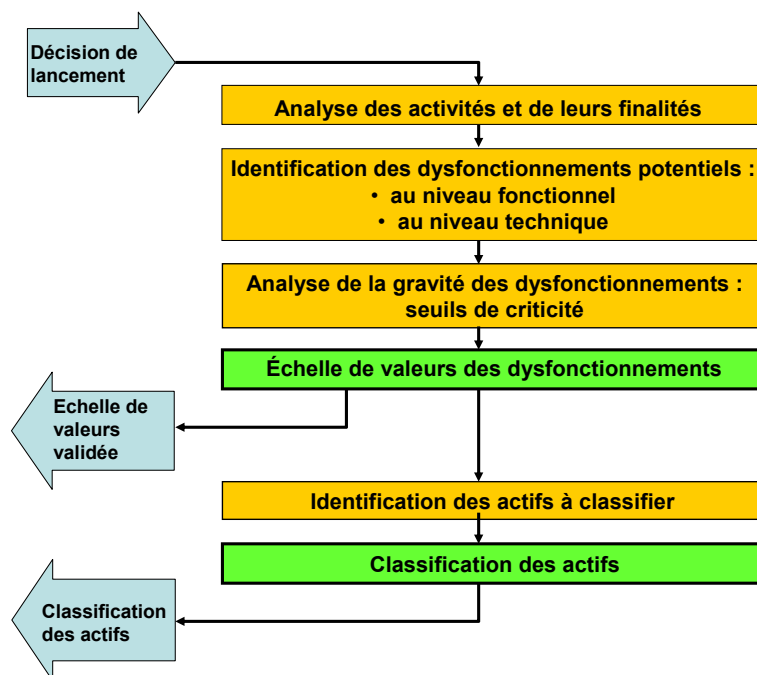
Décision de lancement

Analyse des activités et de leurs finalités

Identification des dysfonctionnements potentiels :
• au niveau fonctionnel
• au niveau technique

Analyse de la gravité des dysfonctionnements : seuils de criticité

Échelle de valeurs des dysfonctionnements

Echelle de valeurs validée

Identification des actifs à classifier

Classification des actifs

Classification des actifs